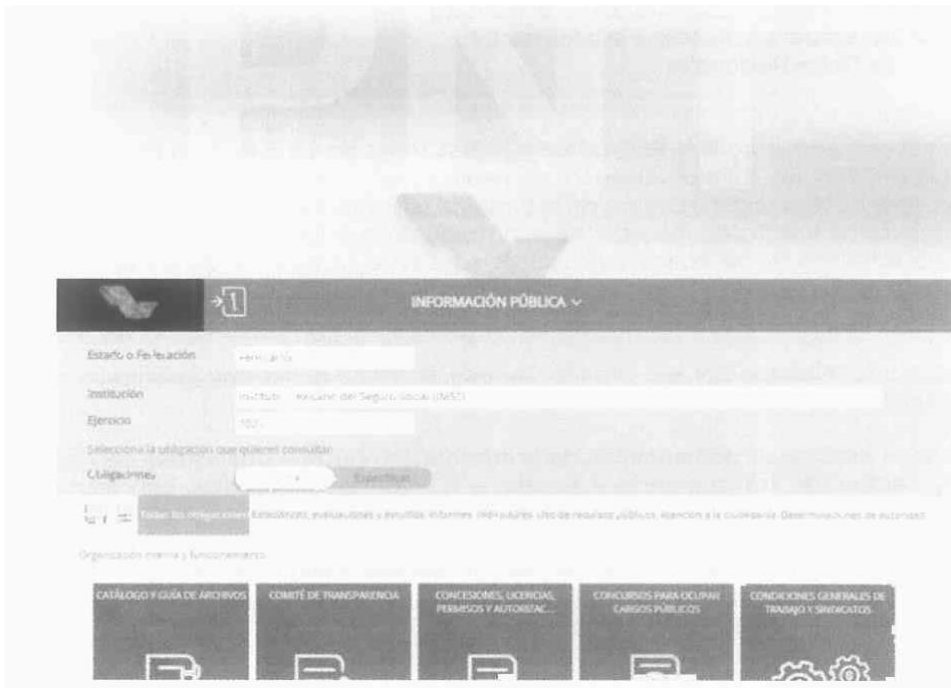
INFORMACIÓN PÚBLICA

Estado o Federación | Federación

Institución | Instituto Mexicano del Seguro Social (IMSS)

Ejercicio | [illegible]

Selecciona la obligación que quieres consultar

Obligaciones | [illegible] | Específicas

Todas las obligaciones | Estadísticas, evaluaciones y estudios | Informes | Indicadores | Uso de recursos públicos | Atención a la ciudadanía | Determinaciones de autoridad

Organización interna y funcionamiento

CATÁLOGO Y GUÍA DE ARCHIVOS

COMITÉ DE TRANSPARENCIA

CONCESIONES, LICENCIAS, PERMISOS Y AUTORIZAC...

CONCURSOS PARA OCUPAR CARGOS PÚBLICOS

CONDICIONES GENERALES DE TRABAJO Y SINDICATOS